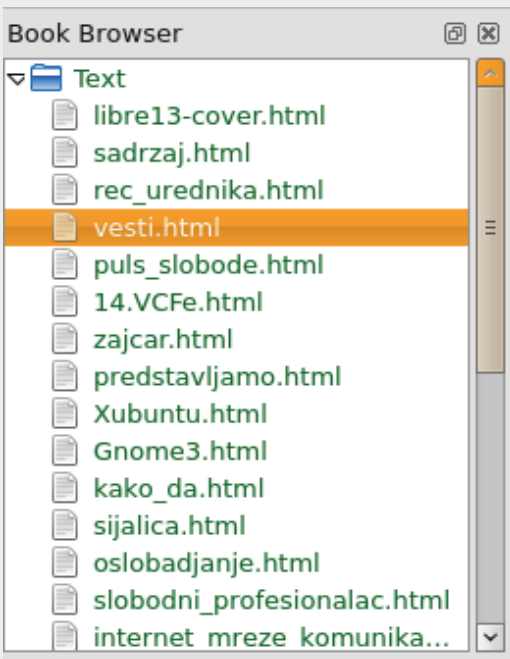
Book Browser

Text
libre13-cover.html
sadrzaj.html
rec_urednika.html
vesti.html
puls_slobode.html
14.VCFe.html
zajcar.html
predstavljamo.html
Xubuntu.html
Gnome3.html
kako_da.html
sijalica.html
oslobadjanje.html
slobodni_profesionalac.html
internet_mreze_komunika...